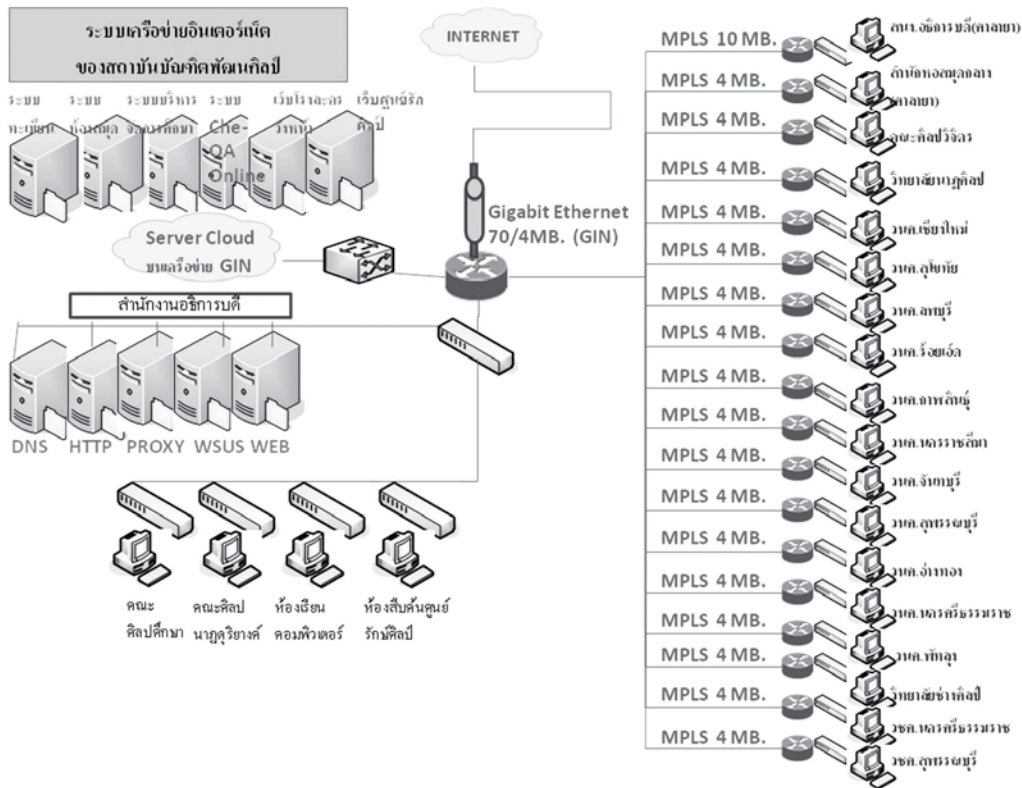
ระบบเครือข่ายอินเตอร์เน็ต
ของสถาบันบัณฑิตพัฒนศิลป์

INTERNET

ระบบทะเบียน ระบบห้องสมุด ระบบบริหารจัดการศึกษา ระบบ Che-QA Online เว็บไซต์ละครวังหน้า เว็บศูนย์รักศิลป์

Gigabit Ethernet 70/4MB. (GIN)

Server Cloud บนเครือข่าย GIN

สำนักงานอธิการบดี

DNS HTTP PROXY WSUS WEB

คณะศิลปศึกษา คณะศิลปนาฏดุริยางค์ ห้องเรียนคอมพิวเตอร์ ห้องสืบค้นศูนย์รักษ์ศิลป์

MPLS 10 MB. สถ.ฯ อัสสัมชัญ(ศาลายา)
MPLS 4 MB. สำนักหอสมุดศาลายา(ศาลายา)
MPLS 4 MB. คณะศิลปวิจิตร
MPLS 4 MB. วิทยาลัยนาฏศิลป
MPLS 4 MB. วนศ.เชียงใหม่
MPLS 4 MB. วนศ.สุโขทัย
MPLS 4 MB. วนศ.ลพบุรี
MPLS 4 MB. วนศ.ร้อยเอ็ด
MPLS 4 MB. วนศ.กาฬสินธุ์
MPLS 4 MB. วนศ.นครราชสีมา
MPLS 4 MB. วนศ.จันทบุรี
MPLS 4 MB. วนศ.สุพรรณบุรี
MPLS 4 MB. วนศ.อ่างทอง
MPLS 4 MB. วนศ.นครศรีธรรมราช
MPLS 4 MB. วนศ.พัทลุง
MPLS 4 MB. วิทยาลัยช่างศิลป
MPLS 4 MB. วชศ.นครศรีธรรมราช
วชศ.สุพรรณบุรี